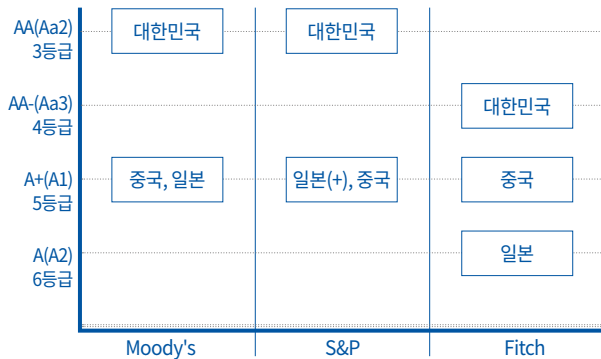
| | Moody's | S&P | Fitch |
|---|---|---|---|
| AA(Aa2) 3등급 | 대한민국 | 대한민국 | |
| AA-(Aa3) 4등급 | | | 대한민국 |
| A+(A1) 5등급 | 중국, 일본 | 일본(+), 중국 | 중국 |
| A(A2) 6등급 | | | 일본 |